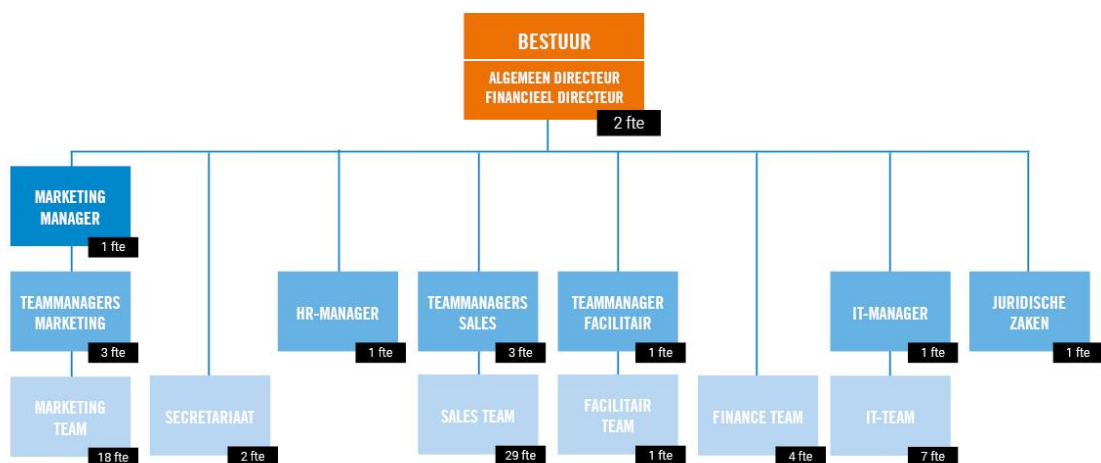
BESTUUR
ALGEMEEN DIRECTEUR
FINANCIEEL DIRECTEUR
2 fte

MARKETING MANAGER
1 fte

TEAMMANAGERS MARKETING
3 fte

MARKETING TEAM
18 fte

SECRETARIAAT
2 fte

HR-MANAGER
1 fte

TEAMMANAGERS SALES
3 fte

SALES TEAM
29 fte

TEAMMANAGER FACILITAIR
1 fte

FACILITAIR TEAM
1 fte

FINANCE TEAM
4 fte

IT-MANAGER
1 fte

IT-TEAM
7 fte

JURIDISCHE ZAKEN
1 fte